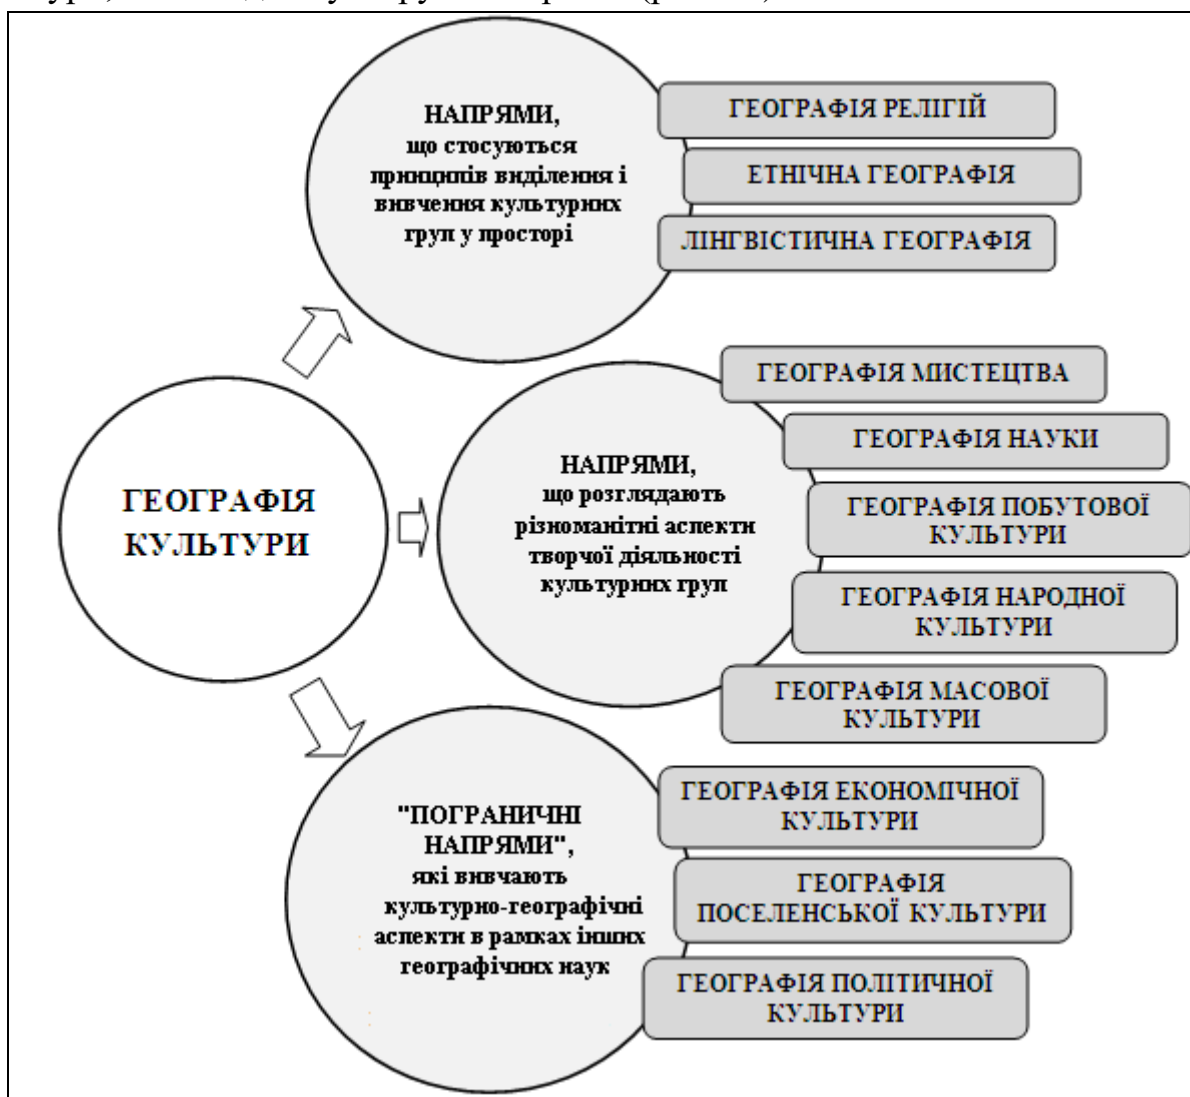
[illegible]

ГЕОГРАФІЯ КУЛЬТУРИ

НАПРЯМИ, що стосуються принципів виділення і вивчення культурних груп у просторі

ГЕОГРАФІЯ РЕЛІГІЙ

ЕТНІЧНА ГЕОГРАФІЯ

ЛІНГВІСТИЧНА ГЕОГРАФІЯ

НАПРЯМИ, що розглядають різноманітні аспекти творчої діяльності культурних груп

ГЕОГРАФІЯ МИСТЕЦТВА

ГЕОГРАФІЯ НАУКИ

ГЕОГРАФІЯ ПОБУТОВОЇ КУЛЬТУРИ

ГЕОГРАФІЯ НАРОДНОЇ КУЛЬТУРИ

ГЕОГРАФІЯ МАСОВОЇ КУЛЬТУРИ

"ПОГРАНИЧНІ НАПРЯМИ", які вивчають культурно-географічні аспекти в рамках інших географічних наук

ГЕОГРАФІЯ ЕКОНОМІЧНОЇ КУЛЬТУРИ

ГЕОГРАФІЯ ПОСЕЛЕНСЬКОЇ КУЛЬТУРИ

ГЕОГРАФІЯ ПОЛІТИЧНОЇ КУЛЬТУРИ